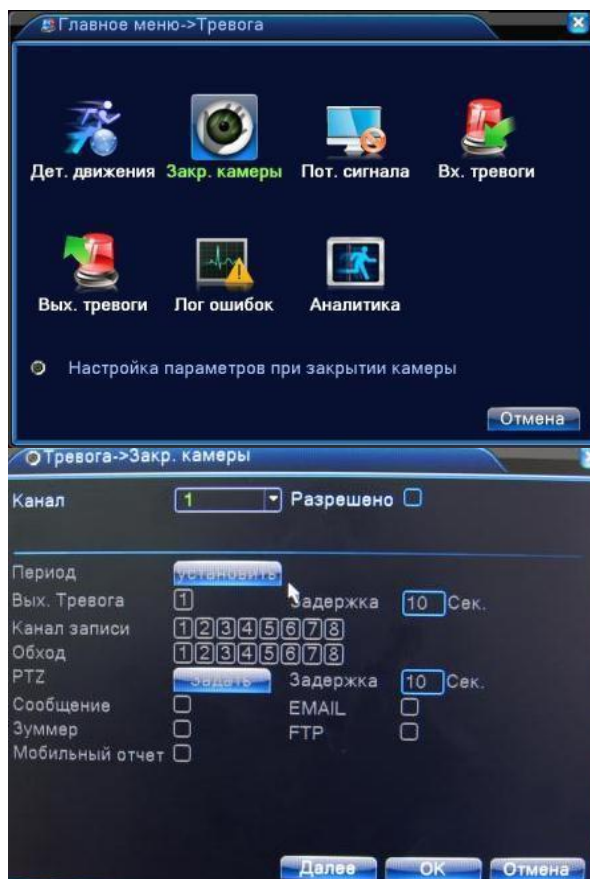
Главное меню->Тревога

Дет. движения Закр. камеры Пот. сигнала Вх. тревоги

Вых. тревоги Лог ошибок Аналитика

Настройка параметров при закрытии камеры

Отмена

Тревога->Закр. камеры

Канал 1 Разрешено

Период Установить
Вых. Тревога 1 Задержка 10 Сек.
Канал записи 1 2 3 4 5 6 7 8
Обход 1 2 3 4 5 6 7 8
PTZ Задать Задержка 10 Сек.
Сообщение EMAIL
Зуммер FTP
Мобильный отчет

Далее OK Отмена